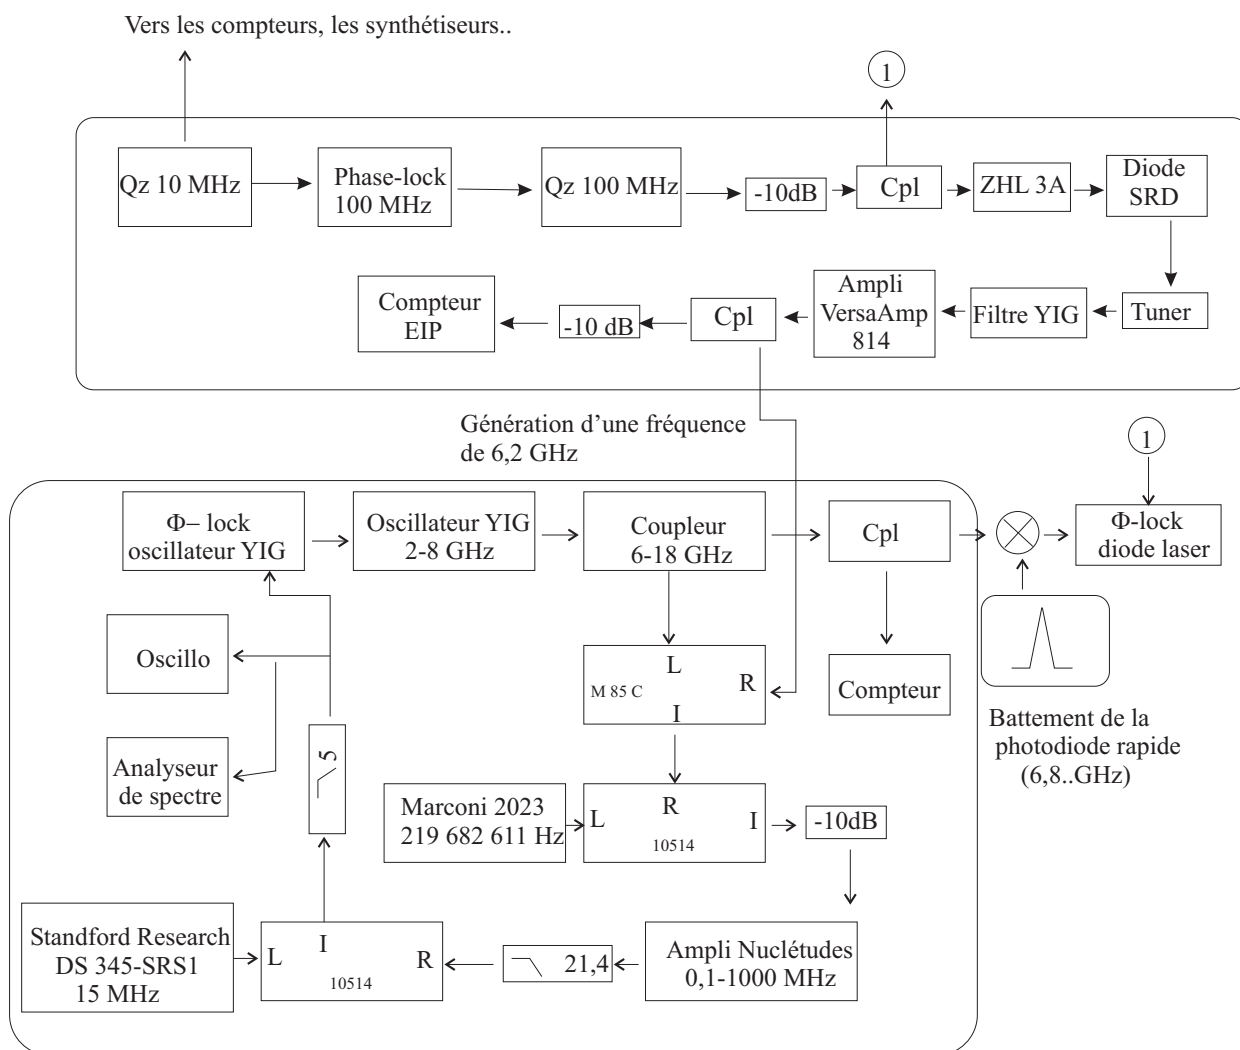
Vers les compteurs, les synthétiseurs..

1

Qz 10 MHz

Phase-lock 100 MHz

Qz 100 MHz

-10dB

Cpl

ZHL 3A

Diode SRD

Tuner

Filtre YIG

Ampli VersaAmp 814

Cpl

-10 dB

Compteur EIP

Génération d'une fréquence de 6,2 GHz

1

Φ– lock oscillateur YIG

Oscillateur YIG 2-8 GHz

Coupleur 6-18 GHz

Cpl

Φ-lock diode laser

Oscillo

L
M 85 C
R
I

Compteur

Battement de la photodiode rapide (6,8..GHz)

Analyseur de spectre

5

Marconi 2023 219 682 611 Hz

L
R
10514
I

-10dB

Standford Research DS 345-SRS1 15 MHz

L
I
10514
R

21,4

Ampli Nuclétudes 0,1-1000 MHz